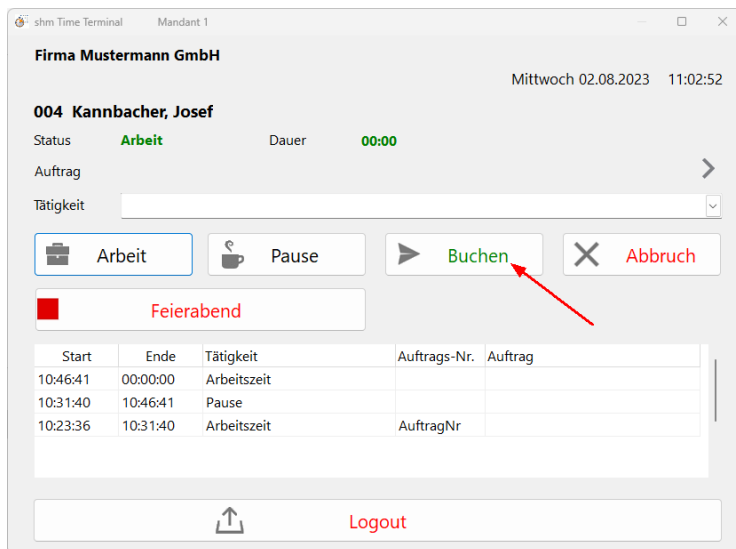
shm Time Terminal Mandant 1

Firma Mustermann GmbH

Mittwoch 02.08.2023 11:02:52

004 Kannbacher, Josef

Status Arbeit Dauer 00:00

Auftrag

Tätigkeit

Arbeit Pause Buchen Abbruch

Feierabend

| Start | Ende | Tätigkeit | Auftrags-Nr. | Auftrag |
|---|---|---|---|---|
| 10:46:41 | 00:00:00 | Arbeitszeit | | |
| 10:31:40 | 10:46:41 | Pause | | |
| 10:23:36 | 10:31:40 | Arbeitszeit | AuftragNr | |

Logout